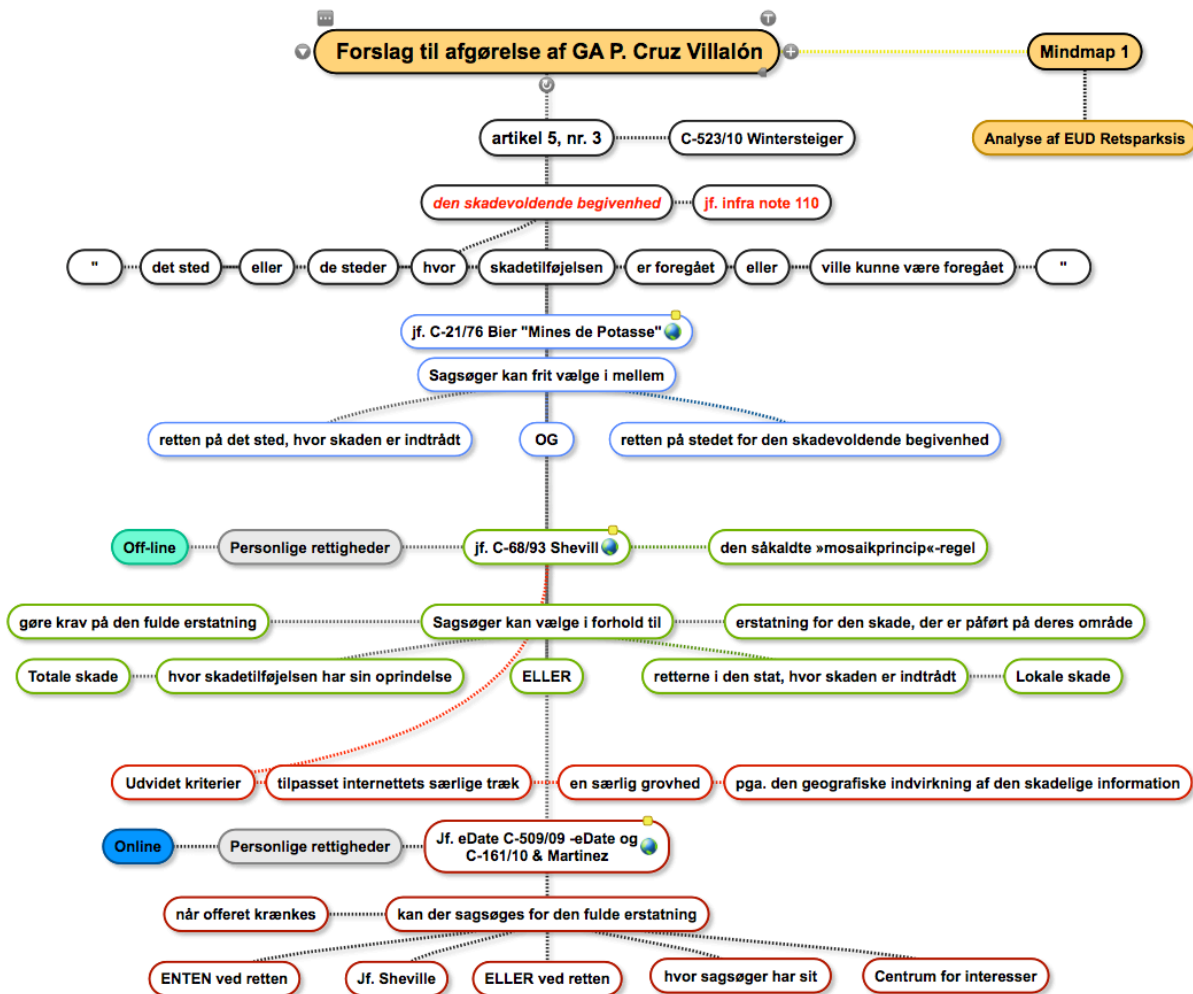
Forslag til afgørelse af GA P. Cruz Villalón

Mindmap 1

Analyse af EUD Retsparksis

artikel 5, nr. 3

C-523/10 Wintersteiger

den skadevoldende begivenhed

jf. infra note 110

"

det sted

eller

de steder

hvor

skadetilføjelsen

er foregået

eller

ville kunne være foregået

"

jf. C-21/76 Bier "Mines de Potasse"

Sagsøger kan frit vælge i mellem

retten på det sted, hvor skaden er indtrådt

OG

retten på stedet for den skadevoldende begivenhed

Off-line

Personlige rettigheder

jf. C-68/93 Shevill

den såkaldte »mosaikprincip«-regel

gøre krav på den fulde erstatning

Sagsøger kan vælge i forhold til

erstatning for den skade, der er påført på deres område

Totale skade

hvor skadetilføjelsen har sin oprindelse

ELLER

retterne i den stat, hvor skaden er indtrådt

Lokale skade

Udvidet kriterier

tilpasset internettets særlige træk

en særlig grovhed

pga. den geografiske indvirkning af den skadelige information

Online

Personlige rettigheder

Jf. eDate C-509/09 -eDate og C-161/10 & Martinez

når offeret krænkes

kan der sagsøges for den fulde erstatning

ENTEN ved retten

Jf. Sheville

ELLER ved retten

hvor sagsøger har sit

Centrum for interesser